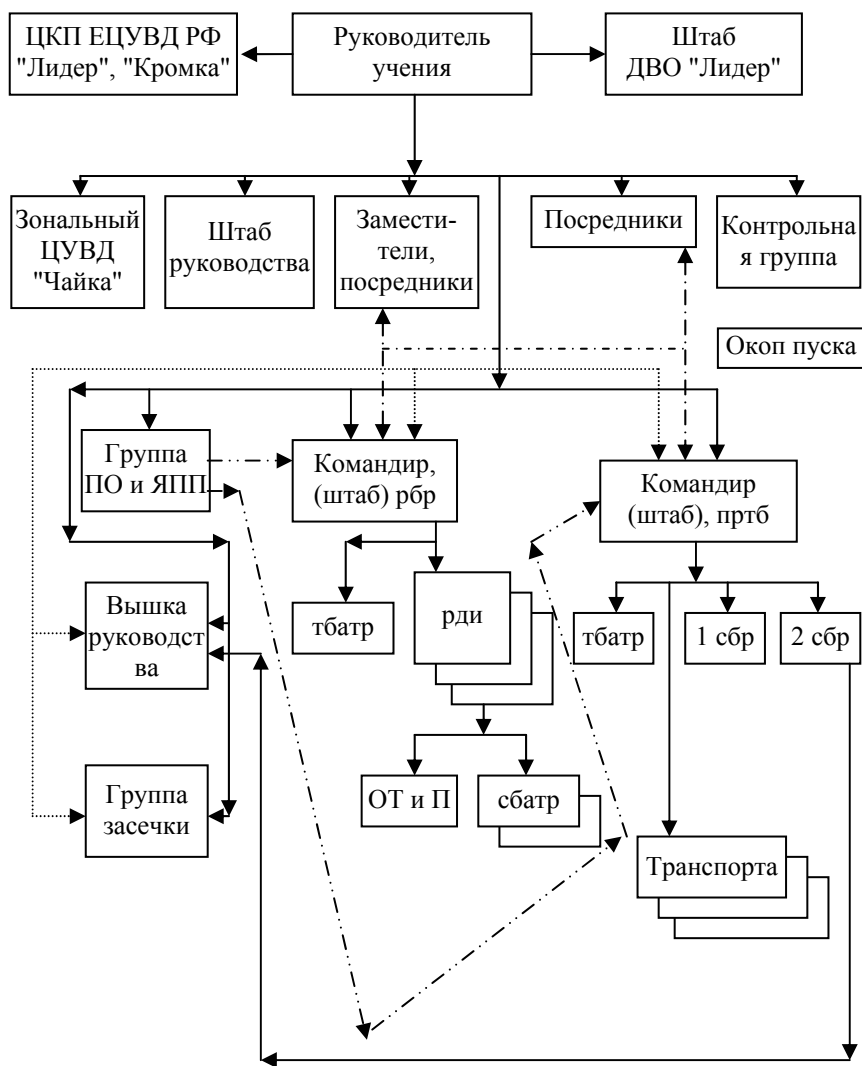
ЦКП ЕЦУВД РФ "Лидер", "Кромка"

Руководитель учения

Штаб ДВО "Лидер"

Зональный ЦУВД "Чайка"

Штаб руководства

Заместители, посредники

Посредники

Контрольная группа

Окоп пуска

Группа ПО и ЯПП

Командир, (штаб) рбр

Командир (штаб), пртб

тбатр

рди

тбатр

1 сбр

2 сбр

Вышка руководства

ОТ и П

сбатр

Группа засечки

Транспорта